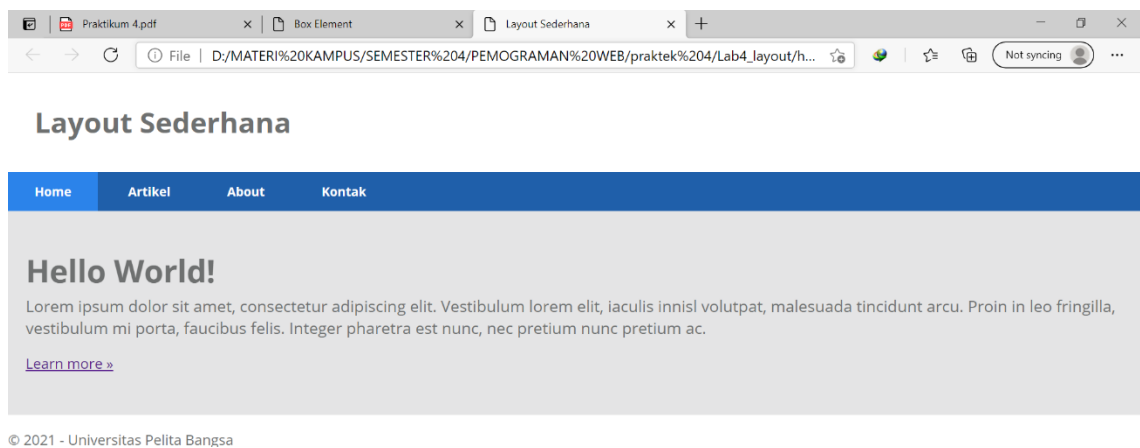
Praktikum 4.pdf
Box Element
Layout Sederhana
File | D:/MATERI%20KAMPUS/SEMESTER%204/PEMOGRAMAN%20WEB/praktek%204/Lab4_layout/h...
Not syncing

Layout Sederhana

Home Artikel About Kontak

Hello World!

Lorem ipsum dolor sit amet, consectetur adipiscing elit. Vestibulum lorem elit, iaculis innisl volutpat, malesuada tincidunt arcu. Proin in leo fringilla, vestibulum mi porta, faucibus felis. Integer pharetra est nunc, nec pretium nunc pretium ac.

Learn more »

© 2021 - Universitas Pelita Bangsa